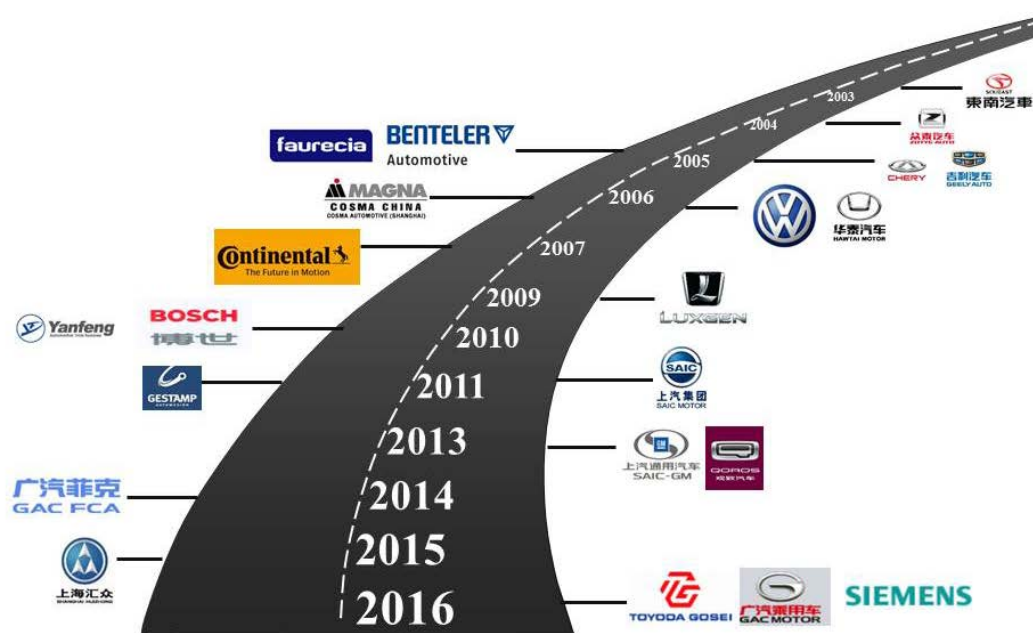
2003
SOUEAST
東南汽車
2004
众泰汽车
ZOTYE AUTO
2005
CHERY
吉利汽车
GEELY AUTO
2006
华泰汽车
HAWTAI MOTOR
2007
2009
LUXGEN
2010
2011
SAIC
上汽集团
SAIC MOTOR
2013
上汽通用汽车
SAIC-GM
QOROS
观致汽车
2014
2015
2016
TOYODA GOSEI
广汽乘用车
GAC MOTOR
SIEMENS
faurecia
BENTELER Automotive
MAGNA
COSMA CHINA
COSMA AUTOMOTIVE (SHANGHAI)
Continental
The Future in Motion
Yanfeng
BOSCH
博世
GESTAMP
广汽菲克
GAC FCA
上海汇众